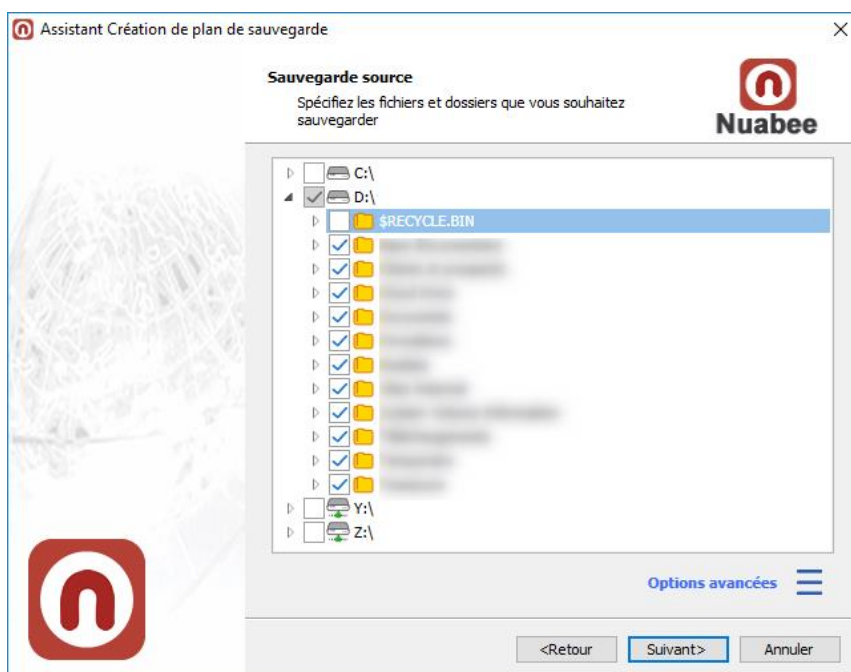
Assistant Création de plan de sauvegarde

Sauvegarde source

Spécifiez les fichiers et dossiers que vous souhaitez sauvegarder

Nuabee

C:\
D:\
$RECYCLE.BIN
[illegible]
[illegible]
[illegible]
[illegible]
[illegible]
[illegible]
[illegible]
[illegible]
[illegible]
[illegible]
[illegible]
Y:\
Z:\

Options avancées

<Retour
Suivant>
Annuler